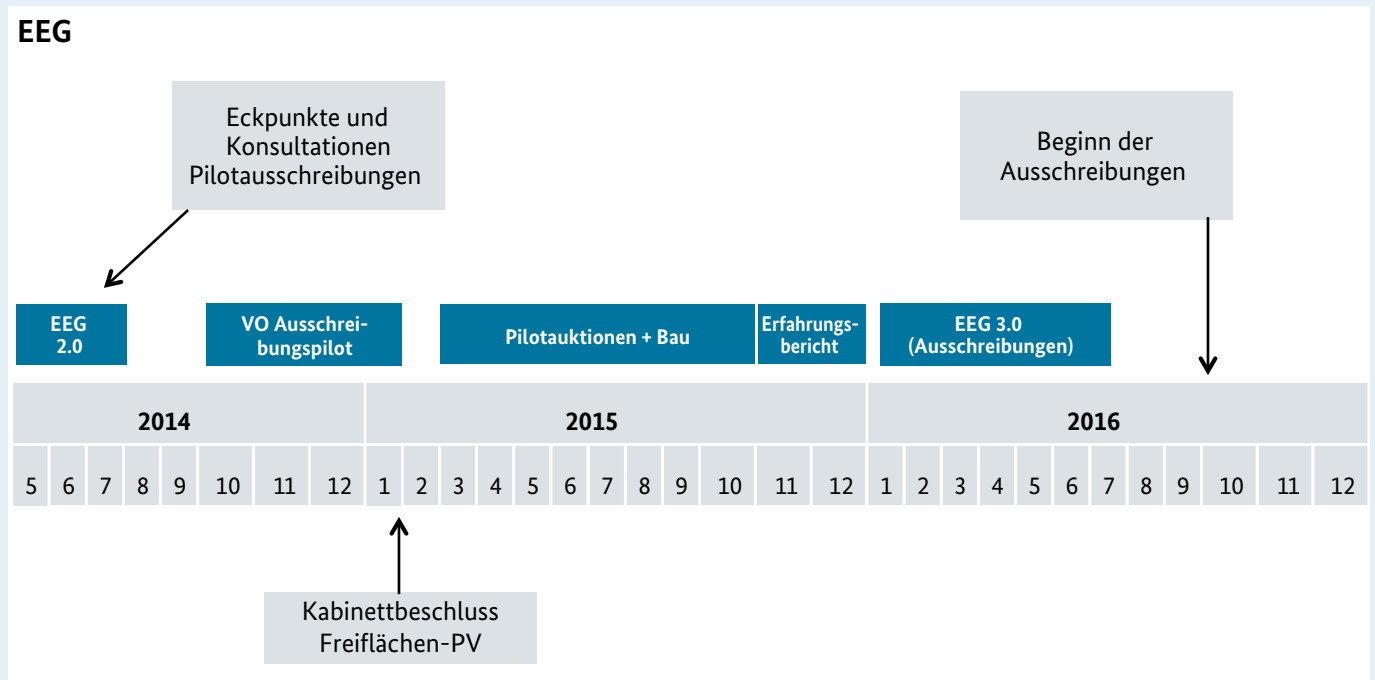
EEG

Eckpunkte und Konsultationen Pilotausschreibungen

Beginn der Ausschreibungen

EEG 2.0

VO Ausschreibungspilot

Pilotauktionen + Bau

Erfahrungsbericht

EEG 3.0 (Ausschreibungen)

| 2014 | | | | | | | | 2015 | | | | | | | | | | | | 2016 | | | | | | | | | | | |
|---|---|---|---|---|---|---|---|---|---|---|---|---|---|---|---|---|---|---|---|---|---|---|---|---|---|---|---|---|---|---|---|
| 5 | 6 | 7 | 8 | 9 | 10 | 11 | 12 | 1 | 2 | 3 | 4 | 5 | 6 | 7 | 8 | 9 | 10 | 11 | 12 | 1 | 2 | 3 | 4 | 5 | 6 | 7 | 8 | 9 | 10 | 11 | 12 |

Kabinettbeschluss Freiflächen-PV